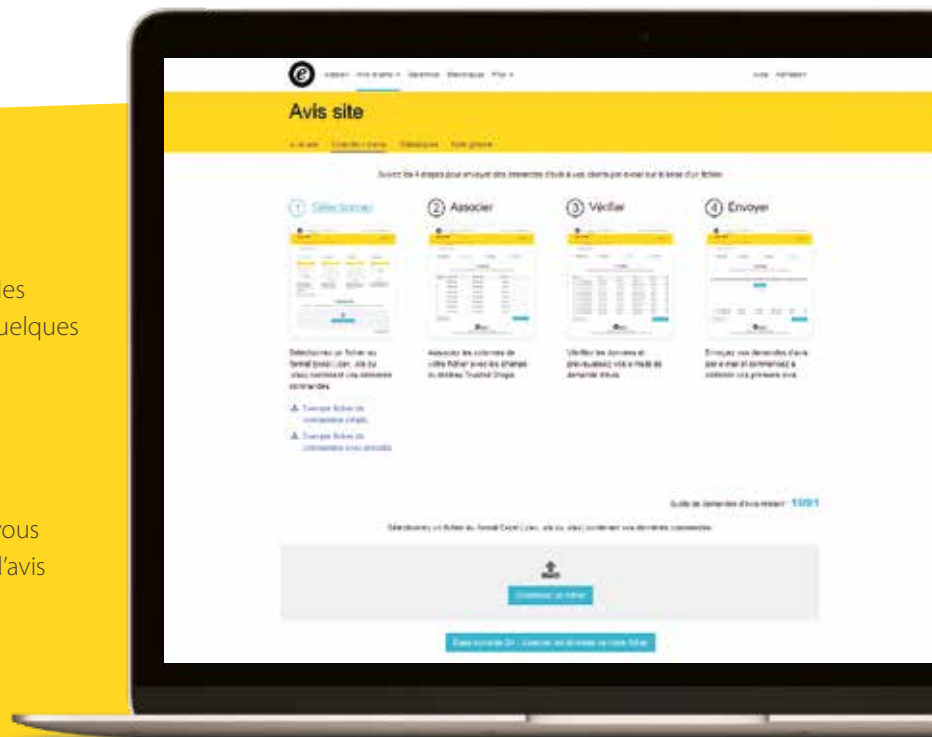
les
uelques

vous
l'avis

Avis site

Suivez les 4 étapes pour envoyer des demandes d'avis à vos clients par e-mail sur la base d'un fichier.

1 Sélectionner

2 Associer

3 Vérifier

4 Envoyer

Sélectionnez un fichier au format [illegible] contenant vos dernières commandes.

Associez les colonnes de votre fichier avec les champs du tableau Trusted Shops.

Vérifiez les données et prévisualisez vos e-mails de demande d'avis.

Envoyez vos demandes d'avis par e-mail et commencez à collecter vos premiers avis.

Exemple fichier de commandes simple

Exemple fichier de commandes avec produits

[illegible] 1091

Sélectionnez un fichier au format Excel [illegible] contenant vos dernières commandes.

Choisissez un fichier

Étape suivante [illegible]